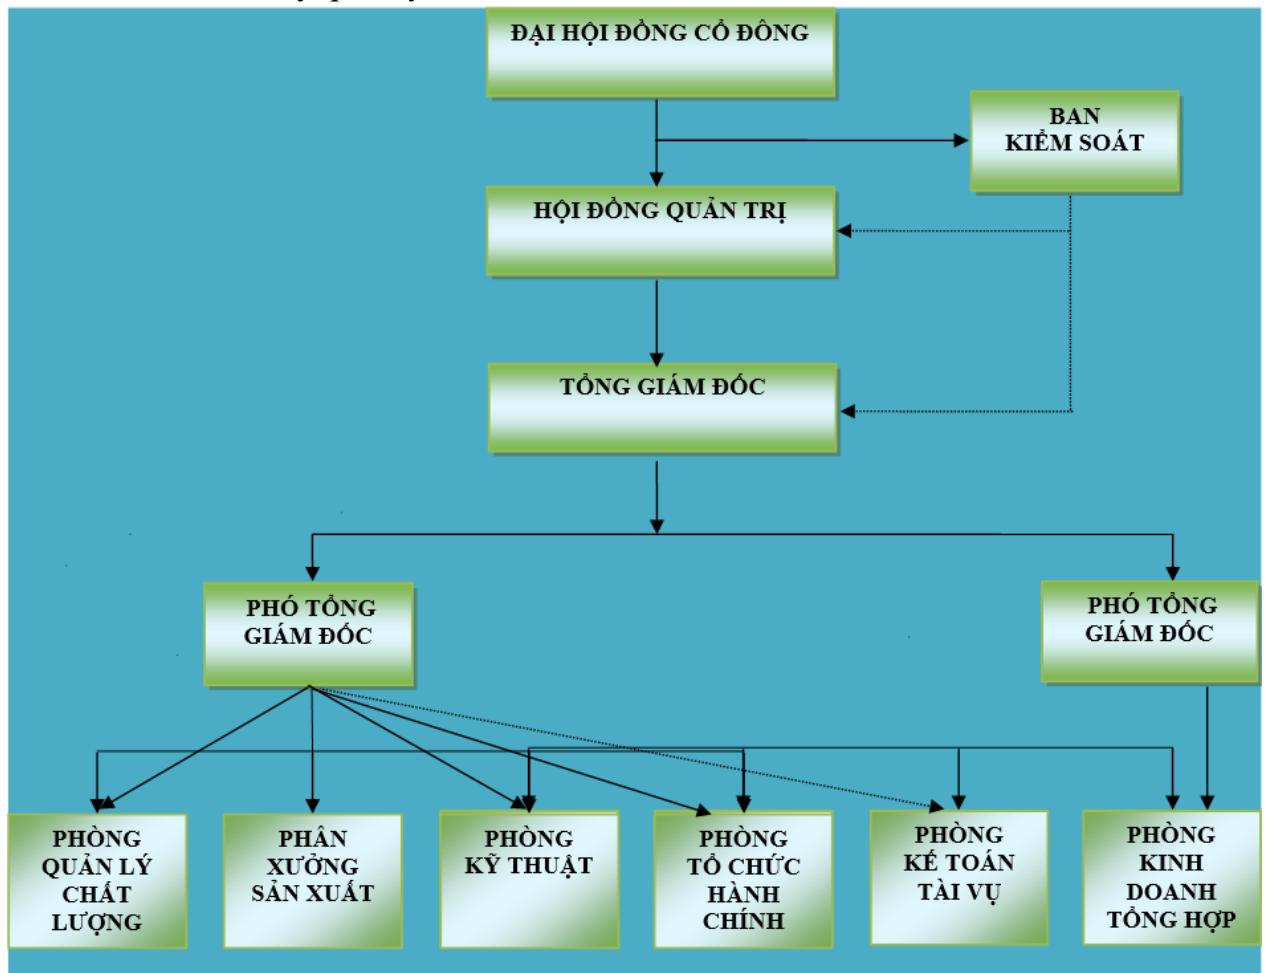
ĐẠI HỘI ĐỒNG CỔ ĐÔNG

BAN
KIỂM SOÁT

HỘI ĐỒNG QUẢN TRỊ

TỔNG GIÁM ĐỐC

PHÓ TỔNG
GIÁM ĐỐC

PHÓ TỔNG
GIÁM ĐỐC

PHÒNG
QUẢN LÝ
CHẤT
LƯỢNG

PHÂN
XƯỞNG
SẢN XUẤT

PHÒNG
KỸ THUẬT

PHÒNG
TỔ CHỨC
HÀNH
CHÍNH

PHÒNG
KẾ TOÁN
TÀI VỤ

PHÒNG
KINH
DOANH
TỔNG HỢP